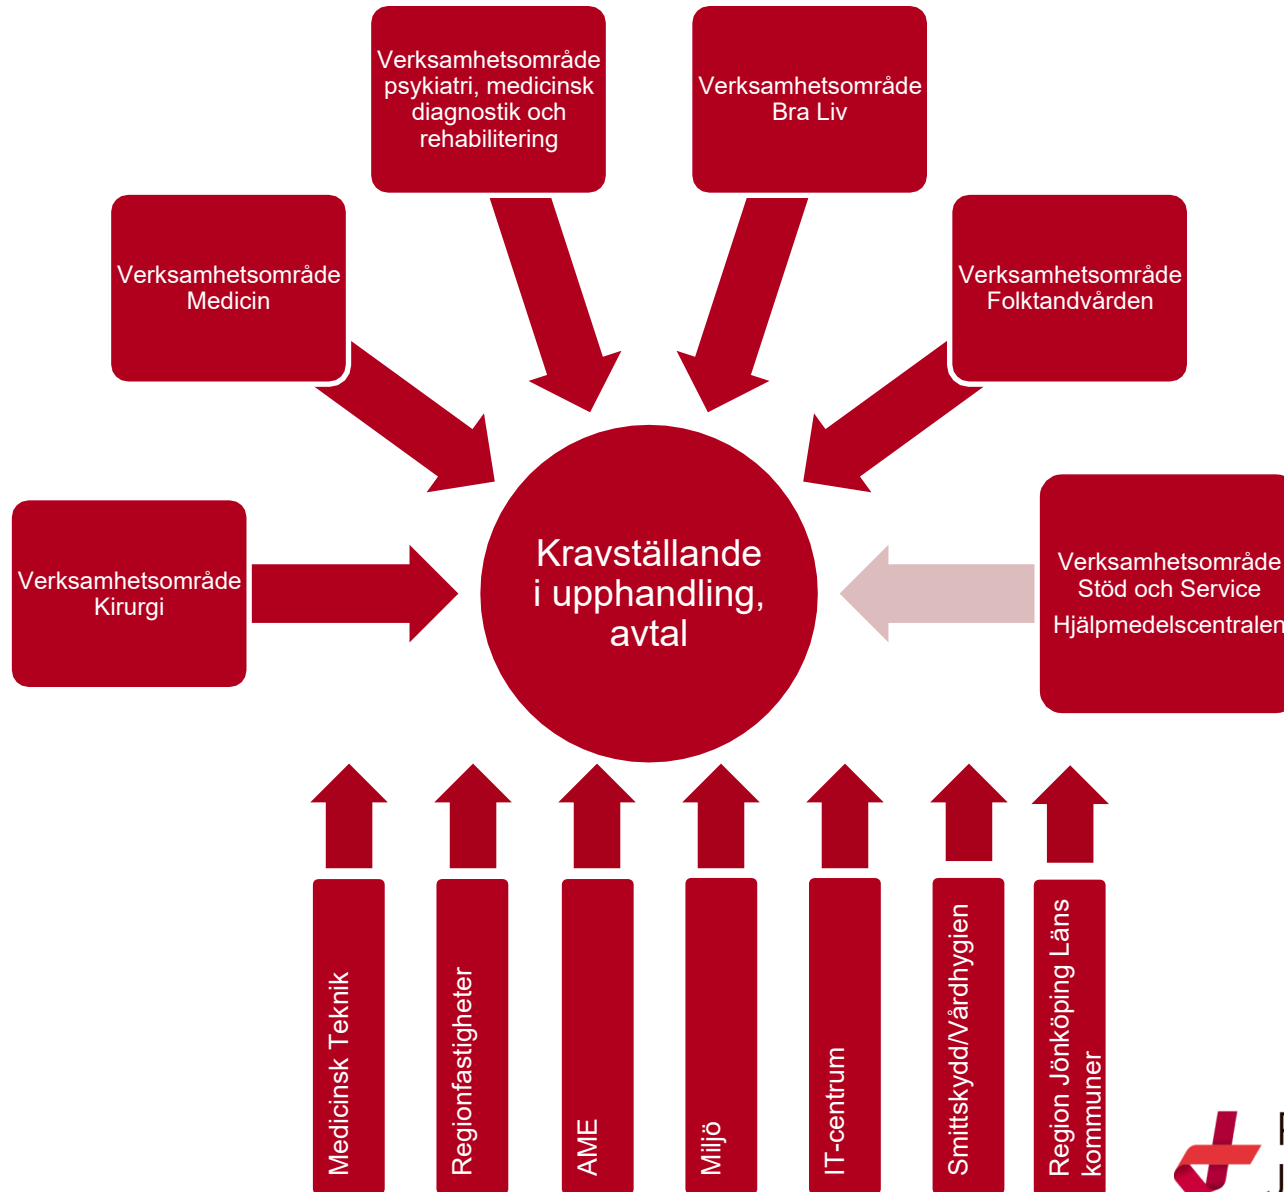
Verksamhetsområde psykiatri, medicinsk diagnostik och rehabilitering

Verksamhetsområde Bra Liv

Verksamhetsområde Medicin

Verksamhetsområde Folktandvården

Verksamhetsområde Kirurgi

Kravställande i upphandling, avtal

Verksamhetsområde Stöd och Service Hjälpmedelscentralen

Medicinsk Teknik

Regionfastigheter

AME

Miljö

IT-centrum

Smittskydd/Vårdhygien

Region Jönköping Läns kommuner